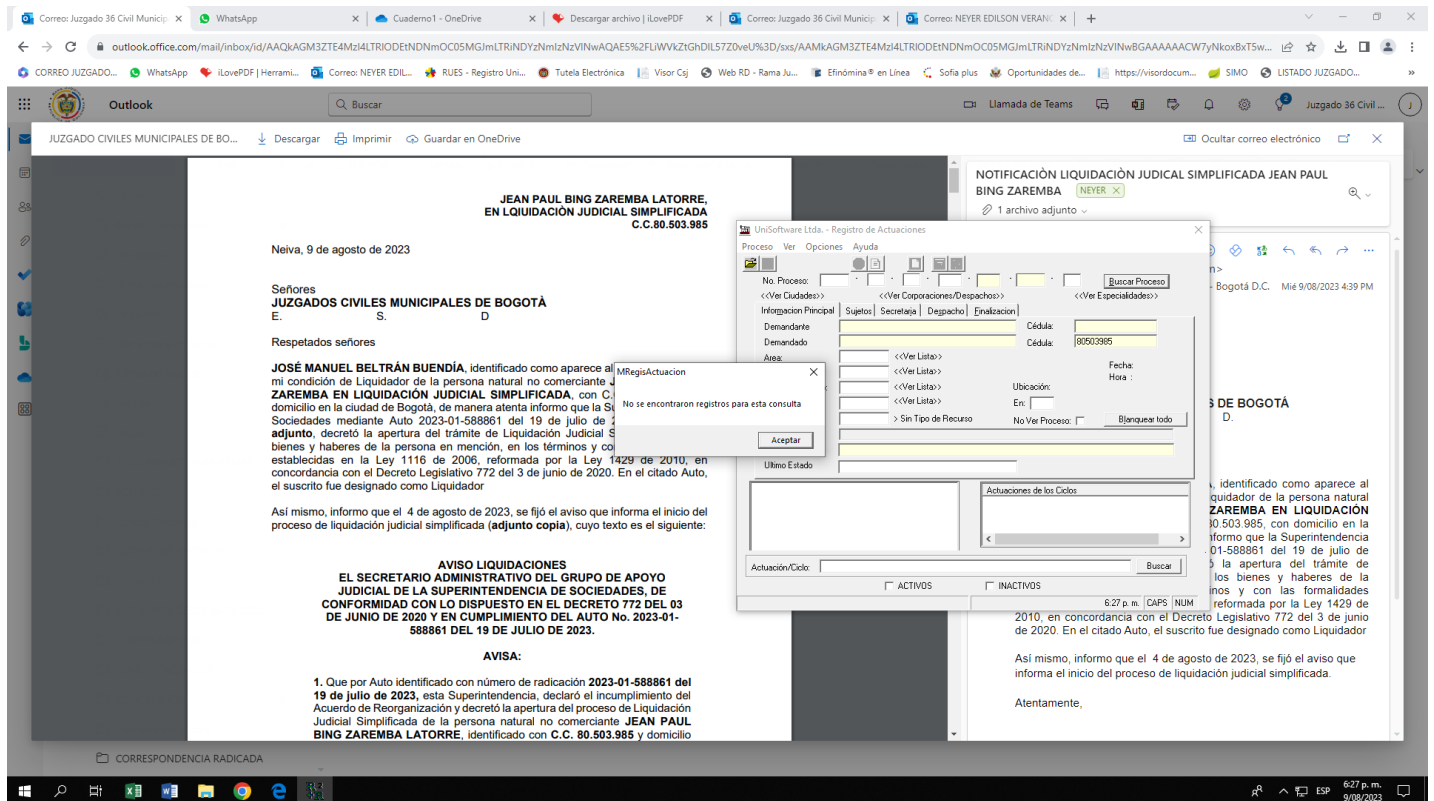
Correo: Juzgado 36 Civil Municip × WhatsApp × Cuaderno1 - OneDrive × Descargar archivo | iLovePDF × Correo: Juzgado 36 Civil Municip × Correo: NEYER EDILSON VERANC × +

outlook.office.com/mail/inbox/id/AAQkAGM3ZTE4MzI4LTRiODEtNDNmOC05MGJmLTRiNDYzNmIzNzVlNwAQAE5%2FLiWVkZtGhDlL57Z0veU%3D/sxs/AAMkAGM3ZTE4MzI4LTRiODEtNDNmOC05MGJmLTRiNDYzNmIzNzVlNwBGAAAAAACW7yNkoxBxT5w...

CORREO JUZGADO... WhatsApp iLovePDF | Herrami... Correo: NEYER EDIL... RUES - Registro Uni... Tutela Electrónica Visor Csj Web RD - Rama Ju... Efinómina® en Línea Sofia plus Oportunidades de... https://visordocum... SIMO LISTADO JUZGADO...

Outlook Buscar Llamada de Teams Juzgado 36 Civil ...

JUZGADO CIVILES MUNICIPALES DE BO... Descargar Imprimir Guardar en OneDrive Ocultar correo electrónico

JEAN PAUL BING ZAREMBA LATORRE,
EN LQIUIDACIÓN JUDICIAL SIMPLIFICADA
C.C.80.503.985

Neiva, 9 de agosto de 2023

Señores
JUZGADOS CIVILES MUNICIPALES DE BOGOTÀ
E. S. D

Respetados señores

JOSÉ MANUEL BELTRÁN BUENDÍA, identificado como aparece al mi condición de Liquidador de la persona natural no comerciante J ZAREMBA EN LIQUIDACIÓN JUDICIAL SIMPLIFICADA, con C. domicilio en la ciudad de Bogotá, de manera atenta informo que la Su Sociedades mediante Auto 2023-01-588861 del 19 de julio de 2 adjunto, decretó la apertura del trámite de Liquidación Judicial S bienes y haberes de la persona en mención, en los términos y co establecidas en la Ley 1116 de 2006, reformada por la Ley 1429 de 2010, en concordancia con el Decreto Legislativo 772 del 3 de junio de 2020. En el citado Auto, el suscrito fue designado como Liquidador

Así mismo, informo que el 4 de agosto de 2023, se fijó el aviso que informa el inicio del proceso de liquidación judicial simplificada (adjunto copia), cuyo texto es el siguiente:

AVISO LIQUIDACIONES
EL SECRETARIO ADMINISTRATIVO DEL GRUPO DE APOYO JUDICIAL DE LA SUPERINTENDENCIA DE SOCIEDADES, DE CONFORMIDAD CON LO DISPUESTO EN EL DECRETO 772 DEL 03 DE JUNIO DE 2020 Y EN CUMPLIMIENTO DEL AUTO No. 2023-01-588861 DEL 19 DE JULIO DE 2023.

AVISA:

1. Que por Auto identificado con número de radicación 2023-01-588861 del 19 de julio de 2023, esta Superintendencia, declaró el incumplimiento del Acuerdo de Reorganización y decretó la apertura del proceso de Liquidación Judicial Simplificada de la persona natural no comerciante JEAN PAUL BING ZAREMBA LATORRE, identificado con C.C. 80.503.985 y domicilio

NOTIFICACIÒN LIQUIDACIÒN JUDICAL SIMPLIFICADA JEAN PAUL BING ZAREMBA NEYER
1 archivo adjunto

- Bogotá D.C. Mié 9/08/2023 4:39 PM

S DE BOGOTÁ
D.

, identificado como aparece al quidador de la persona natural ZAREMBA EN LIQUIDACIÓN 80.503.985, con domicilio en la nformo que la Superintendencia 01-588861 del 19 de julio de la apertura del trámite de los bienes y haberes de la inos y con las formalidades reformada por la Ley 1429 de 2010, en concordancia con el Decreto Legislativo 772 del 3 de junio de 2020. En el citado Auto, el suscrito fue designado como Liquidador

Así mismo, informo que el 4 de agosto de 2023, se fijó el aviso que informa el inicio del proceso de liquidación judicial simplificada.

Atentamente,

UniSoftware Ltda. - Registro de Actuaciones
Proceso Ver Opciones Ayuda
No. Proceso: Buscar Proceso
<<Ver Ciudades>> <<Ver Corporaciones/Despachos>> <<Ver Especialidades>>
Informacion Principal | Sujetos | Secretaria | Despacho | Finalizacion
Demandante Cédula:
Demandado Cédula: 80503985
Area: <<Ver Lista>>
<<Ver Lista>> Fecha:
<<Ver Lista>> Hora :
<<Ver Lista>> Ubicación:
<<Ver Lista>> En:
> Sin Tipo de Recurso No Ver Proceso: Blanquear todo
Ultimo Estado
Actuaciones de los Ciclos
Actuación/Ciclo: Buscar
ACTIVOS INACTIVOS
6:27 p. m. CAPS NUM

MRegisActuacion
No se encontraron registros para esta consulta
Aceptar

CORRESPONDENCIA RADICADA

ESP 6:27 p. m. 9/08/2023